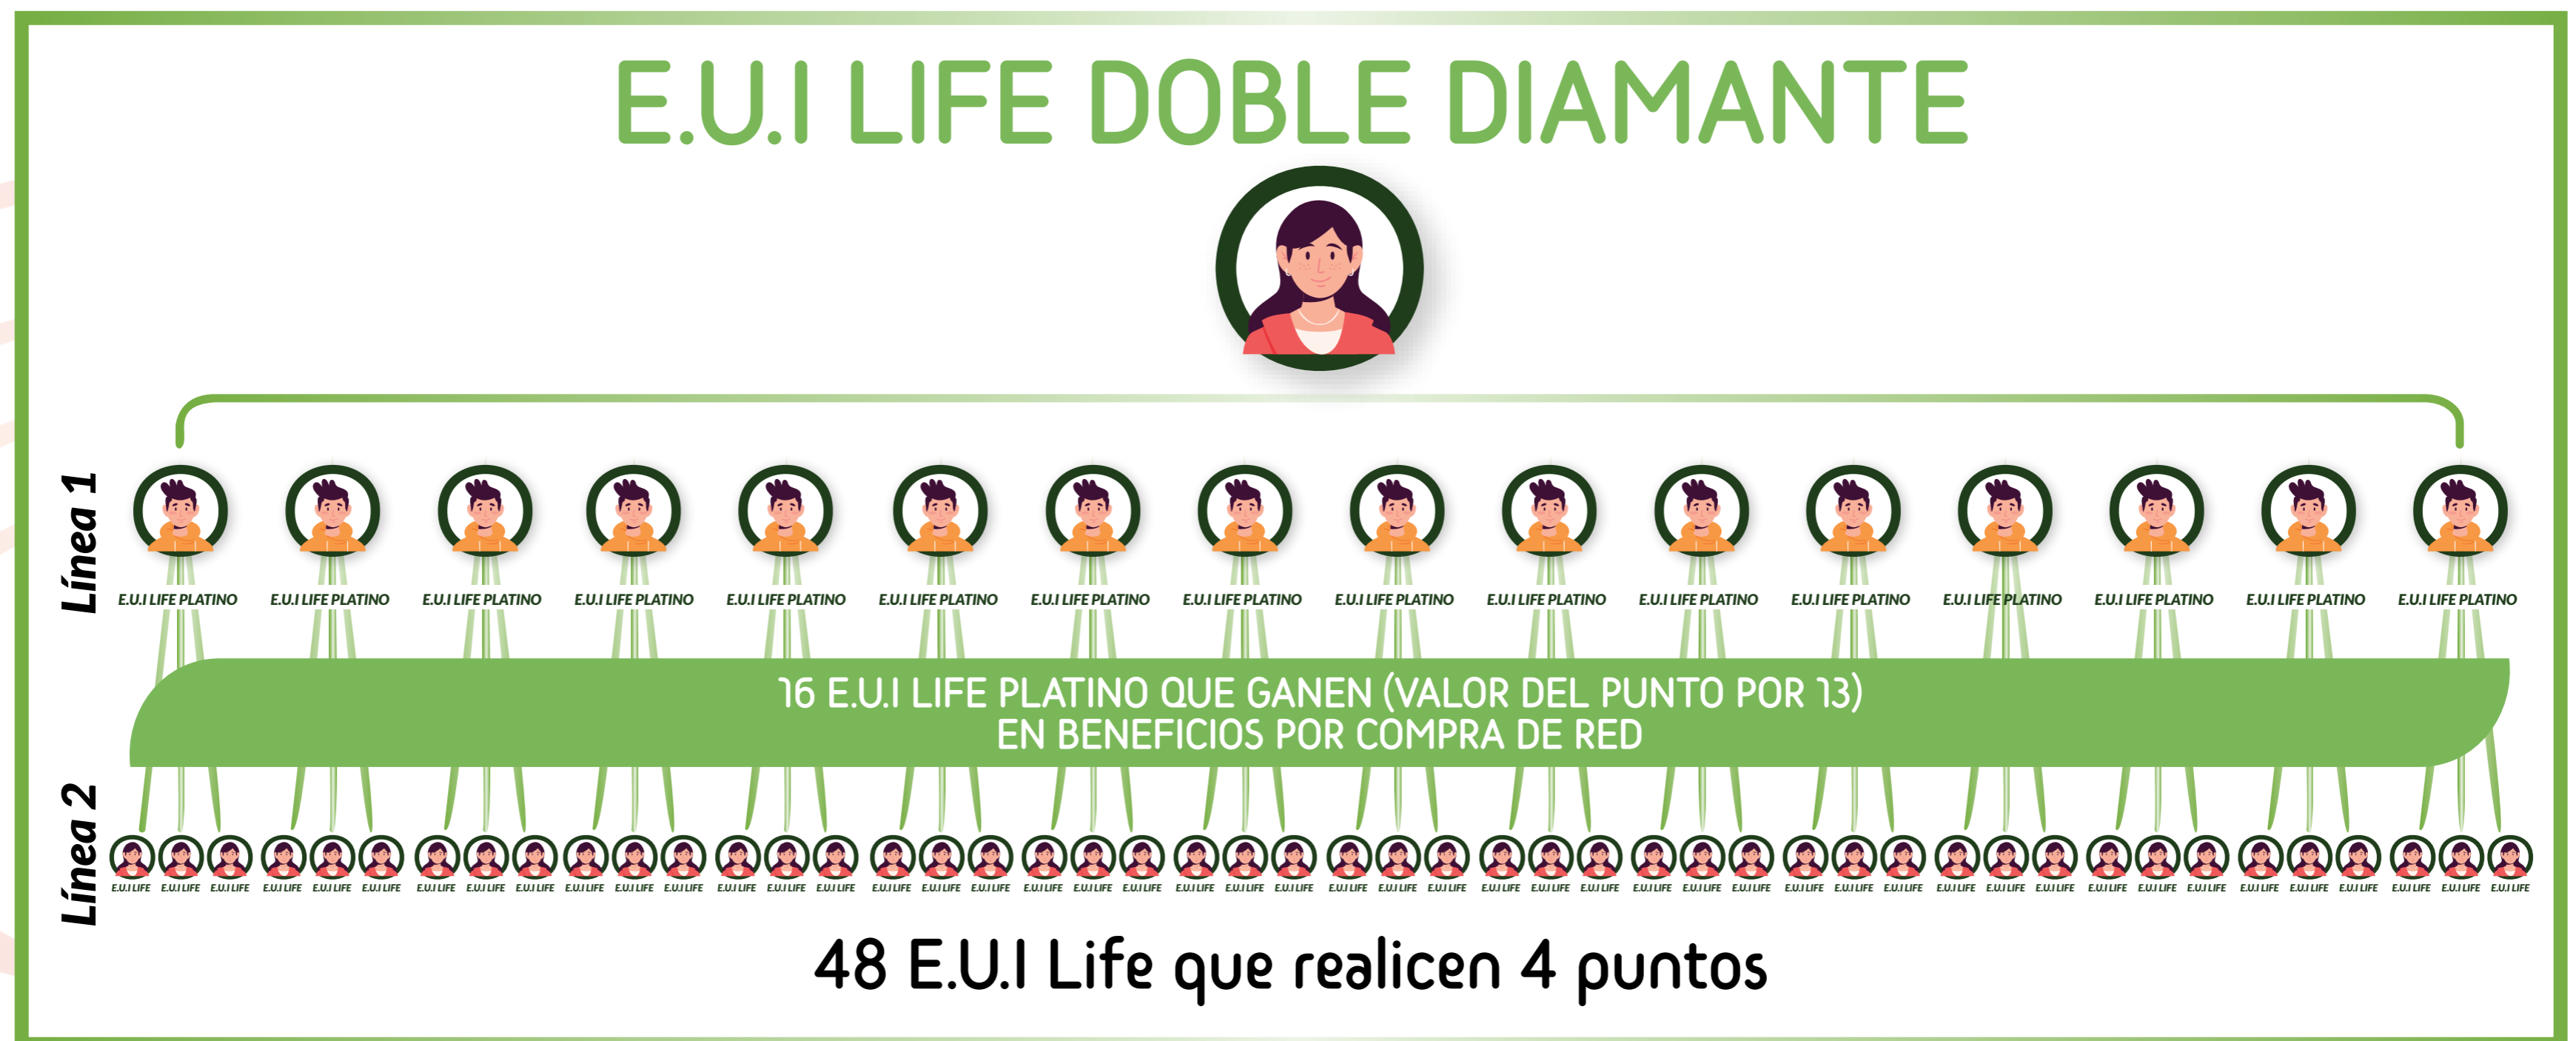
E.U.I LIFE DOBLE DIAMANTE

Línea 1

E.U.I LIFE PLATINO E.U.I LIFE PLATINO E.U.I LIFE PLATINO E.U.I LIFE PLATINO E.U.I LIFE PLATINO E.U.I LIFE PLATINO E.U.I LIFE PLATINO E.U.I LIFE PLATINO E.U.I LIFE PLATINO E.U.I LIFE PLATINO E.U.I LIFE PLATINO E.U.I LIFE PLATINO E.U.I LIFE PLATINO E.U.I LIFE PLATINO E.U.I LIFE PLATINO E.U.I LIFE PLATINO

16 E.U.I LIFE PLATINO QUE GANEN (VALOR DEL PUNTO POR 13) EN BENEFICIOS POR COMPRA DE RED

Línea 2

E.U.I LIFE E.U.I LIFE E.U.I LIFE E.U.I LIFE E.U.I LIFE E.U.I LIFE E.U.I LIFE E.U.I LIFE E.U.I LIFE E.U.I LIFE E.U.I LIFE E.U.I LIFE E.U.I LIFE E.U.I LIFE E.U.I LIFE E.U.I LIFE E.U.I LIFE E.U.I LIFE E.U.I LIFE E.U.I LIFE E.U.I LIFE E.U.I LIFE E.U.I LIFE E.U.I LIFE E.U.I LIFE E.U.I LIFE E.U.I LIFE E.U.I LIFE E.U.I LIFE E.U.I LIFE E.U.I LIFE E.U.I LIFE E.U.I LIFE E.U.I LIFE E.U.I LIFE E.U.I LIFE E.U.I LIFE E.U.I LIFE E.U.I LIFE E.U.I LIFE E.U.I LIFE E.U.I LIFE E.U.I LIFE E.U.I LIFE E.U.I LIFE E.U.I LIFE E.U.I LIFE E.U.I LIFE

48 E.U.I Life que realicen 4 puntos